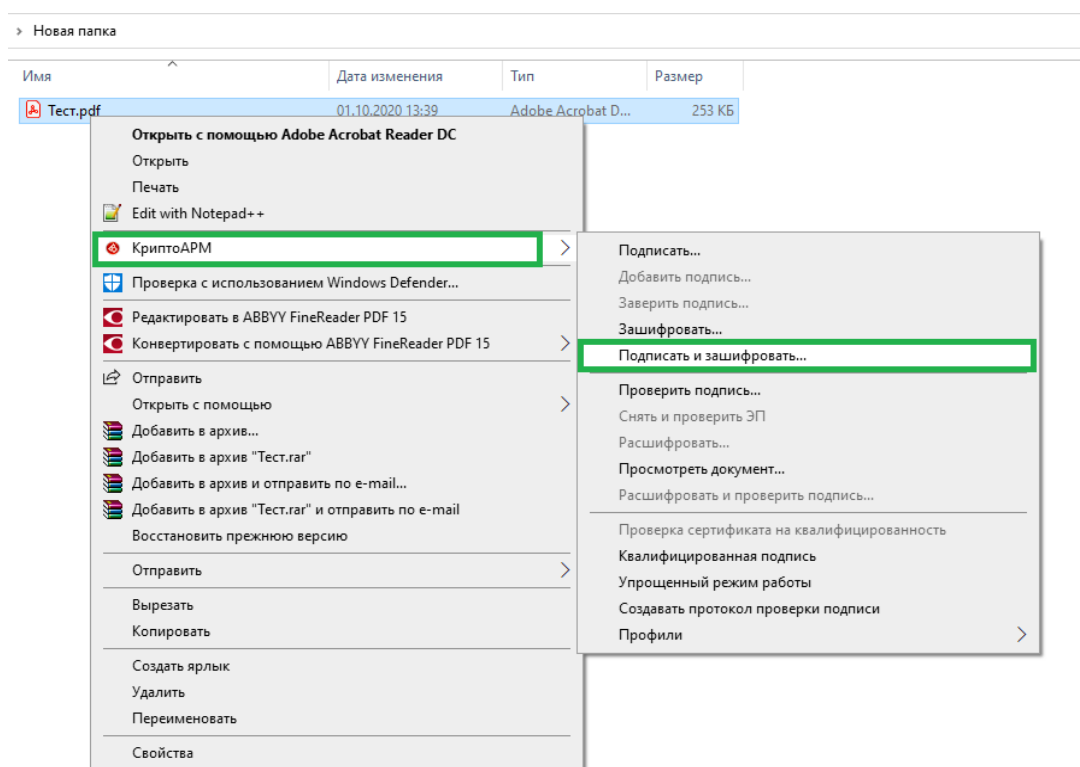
> Новая папка

| Имя | Дата изменения | Тип | Размер |
|---|---|---|---|
| Тест.pdf | 01.10.2020 13:39 | Adobe Acrobat D... | 253 КБ |

Открыть с помощью Adobe Acrobat Reader DC
Открыть
Печать
Edit with Notepad++
КриптоАРМ
Проверка с использованием Windows Defender...
Редактировать в ABBYY FineReader PDF 15
Конвертировать с помощью ABBYY FineReader PDF 15
Отправить
Открыть с помощью
Добавить в архив...
Добавить в архив "Тест.rar"
Добавить в архив и отправить по e-mail...
Добавить в архив "Тест.rar" и отправить по e-mail
Восстановить прежнюю версию
Отправить
Вырезать
Копировать
Создать ярлык
Удалить
Переименовать
Свойства

Подписать...
Добавить подпись...
Заверить подпись...
Зашифровать...
Подписать и зашифровать...
Проверить подпись...
Снять и проверить ЭП
Расшифровать...
Просмотреть документ...
Расшифровать и проверить подпись...
Проверка сертификата на квалифицированность
Квалифицированная подпись
Упрощенный режим работы
Создавать протокол проверки подписи
Профили